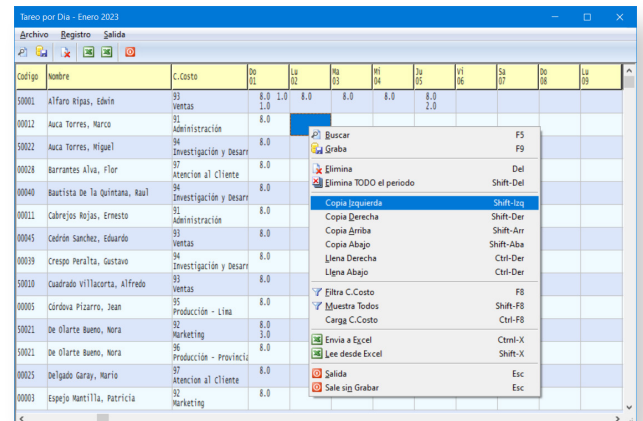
Tareo por Dia - Enero 2023

Archivo Registro Salida

| Codigo | Nombre | C.Costo | Do 01 | Lu 02 | Ma 03 | Mi 04 | Ju 05 | Vi 06 | Sa 07 | Do 08 | Lu 09 |
|---|---|---|---|---|---|---|---|---|---|---|---|
| 50001 | Alfaro Ripas, Edwin | 93 Ventas | 8.0 1.0 1.0 | 8.0 | 8.0 | 8.0 | 8.0 2.0 | | | | |
| 00012 | Auca Torres, Marco | 91 Administración | 8.0 | | | | | | | | |
| 50022 | Auca Torres, Miguel | 94 Investigación y Desarr | 8.0 | | | | | | | | |
| 00028 | Barrantes Alva, Flor | 97 Atencion al Cliente | 8.0 | | | | | | | | |
| 00040 | Bautista De la Quintana, Raul | 94 Investigación y Desarr | 8.0 | | | | | | | | |
| 00011 | Cabrejos Rojas, Ernesto | 91 Administración | 8.0 | | | | | | | | |
| 00045 | Cedrón Sanchez, Eduardo | 93 Ventas | 8.0 | | | | | | | | |
| 00039 | Crespo Peralta, Gustavo | 94 Investigación y Desarr | 8.0 | | | | | | | | |
| 50010 | Cuadrado Villacorta, Alfredo | 93 Ventas | 8.0 | | | | | | | | |
| 00005 | Córdova Pizarro, Jean | 95 Producción - Lima | 8.0 | | | | | | | | |
| 50021 | De Olarte Bueno, Nora | 92 Marketing | 8.0 3.0 | | | | | | | | |
| 50021 | De Olarte Bueno, Nora | 96 Producción - Provincia | 8.0 | | | | | | | | |
| 00025 | Delgado Garay, Mario | 97 Atencion al Cliente | 8.0 | | | | | | | | |
| 00003 | Espejo Mantilla, Patricia | 92 Marketing | 8.0 | | | | | | | | |

Buscar F5
Graba F9
Elimina Del
Elimina TODO el periodo Shift-Del
Copia Izquierda Shift-Izq
Copia Derecha Shift-Der
Copia Arriba Shift-Arr
Copia Abajo Shift-Aba
Llena Derecha Ctrl-Der
Llena Abajo Ctrl-Der
Filtra C.Costo F8
Muestra Todos Shift-F8
Carga C.Costo Ctrl-F8
Envia a Excel Ctrnl-X
Lee desde Excel Shift-X
Salida Esc
Sale sin Grabar Esc